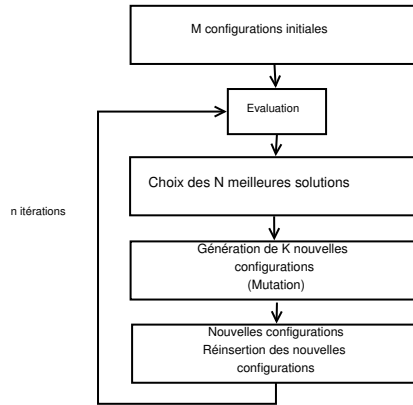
M configurations initiales

Evaluation

n itérations

Choix des N meilleures solutions

Génération de K nouvelles configurations (Mutation)

Nouvelles configurations
Réinsertion des nouvelles configurations